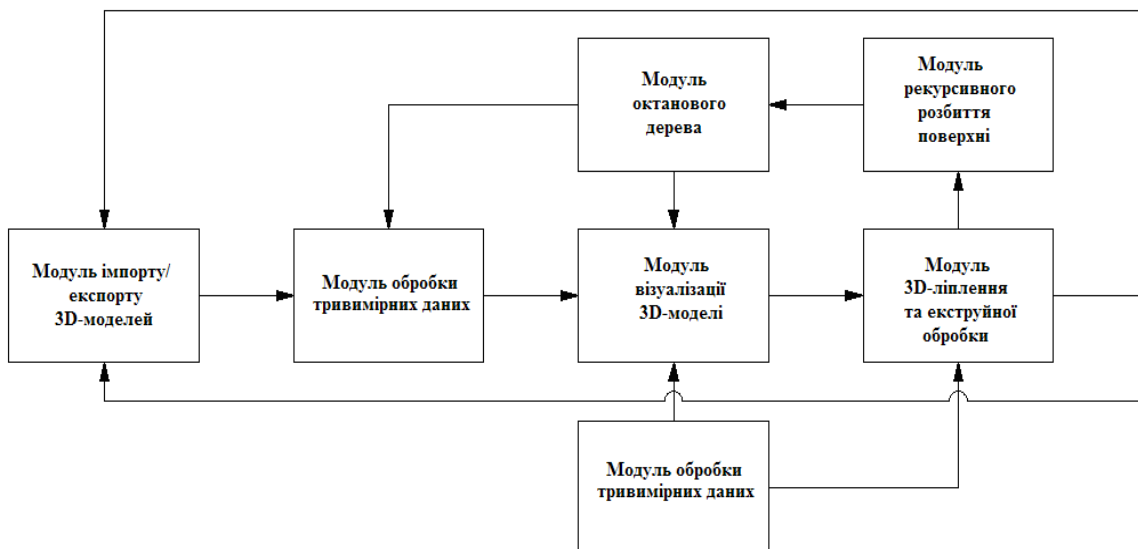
Модуль октанового дерева

Модуль рекурсивного розбиття поверхні

Модуль імпорту/ експорту 3D-моделей

Модуль обробки тривимірних даних

Модуль візуалізації 3D-моделі

Модуль 3D-ліплення та екструйної обробки

Модуль обробки тривимірних даних